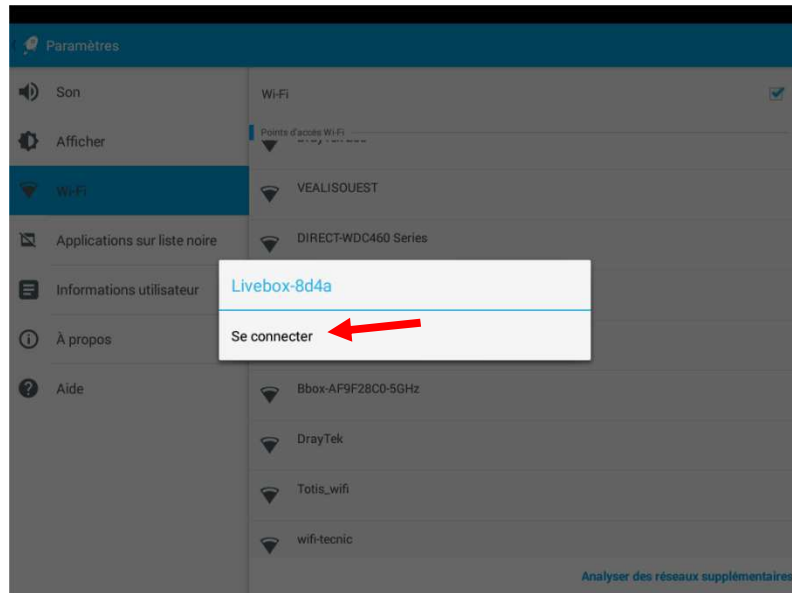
Paramètres

Son

Afficher

Wi-Fi

Applications sur liste noire

Informations utilisateur

À propos

Aide

Wi-Fi

Points d'accès Wi-Fi

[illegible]

VEALISOUEST

DIRECT-WDC460 Series

Livebox-8d4a

Se connecter

Bbox-AF9F28C0-5GHz

DrayTek

Totis_wifi

wifi-tecnic

Analyser des réseaux supplémentaires